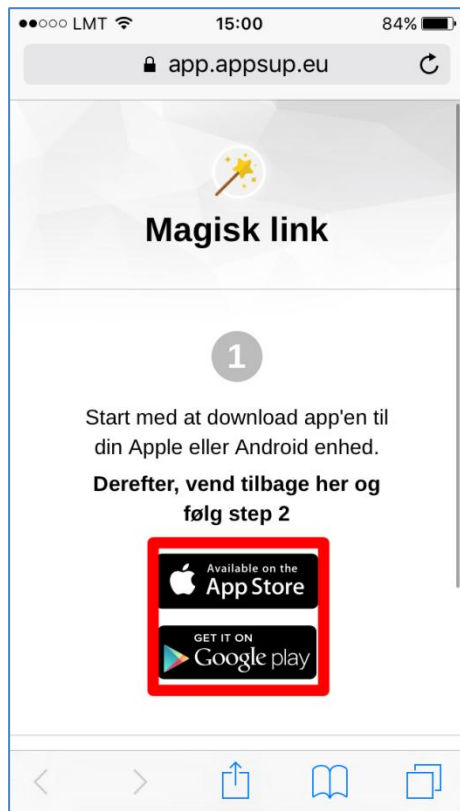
●●○○○ LMT 15:00 84%

app.appsup.eu

Magisk link

1

Start med at download app'en til din Apple eller Android enhed.

Derefter, vend tilbage her og følg step 2

Available on the App Store

GET IT ON Google play